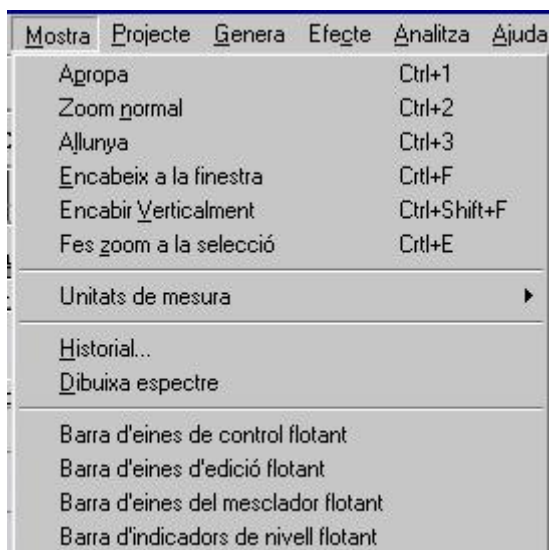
Mostra Projecte Genera Efecte Analitza Ajuda

Apropa Ctrl+1
Zoom normal Ctrl+2
Allunya Ctrl+3
Encabeix a la finestra Crtl+F
Encabir Verticalment Ctrl+Shift+F
Fes zoom a la selecció Crtl+E

Unitats de mesura

Historial...
Dibuixa espectre

Barra d'eines de control flotant
Barra d'eines d'edició flotant
Barra d'eines del mesclador flotant
Barra d'indicadors de nivell flotant